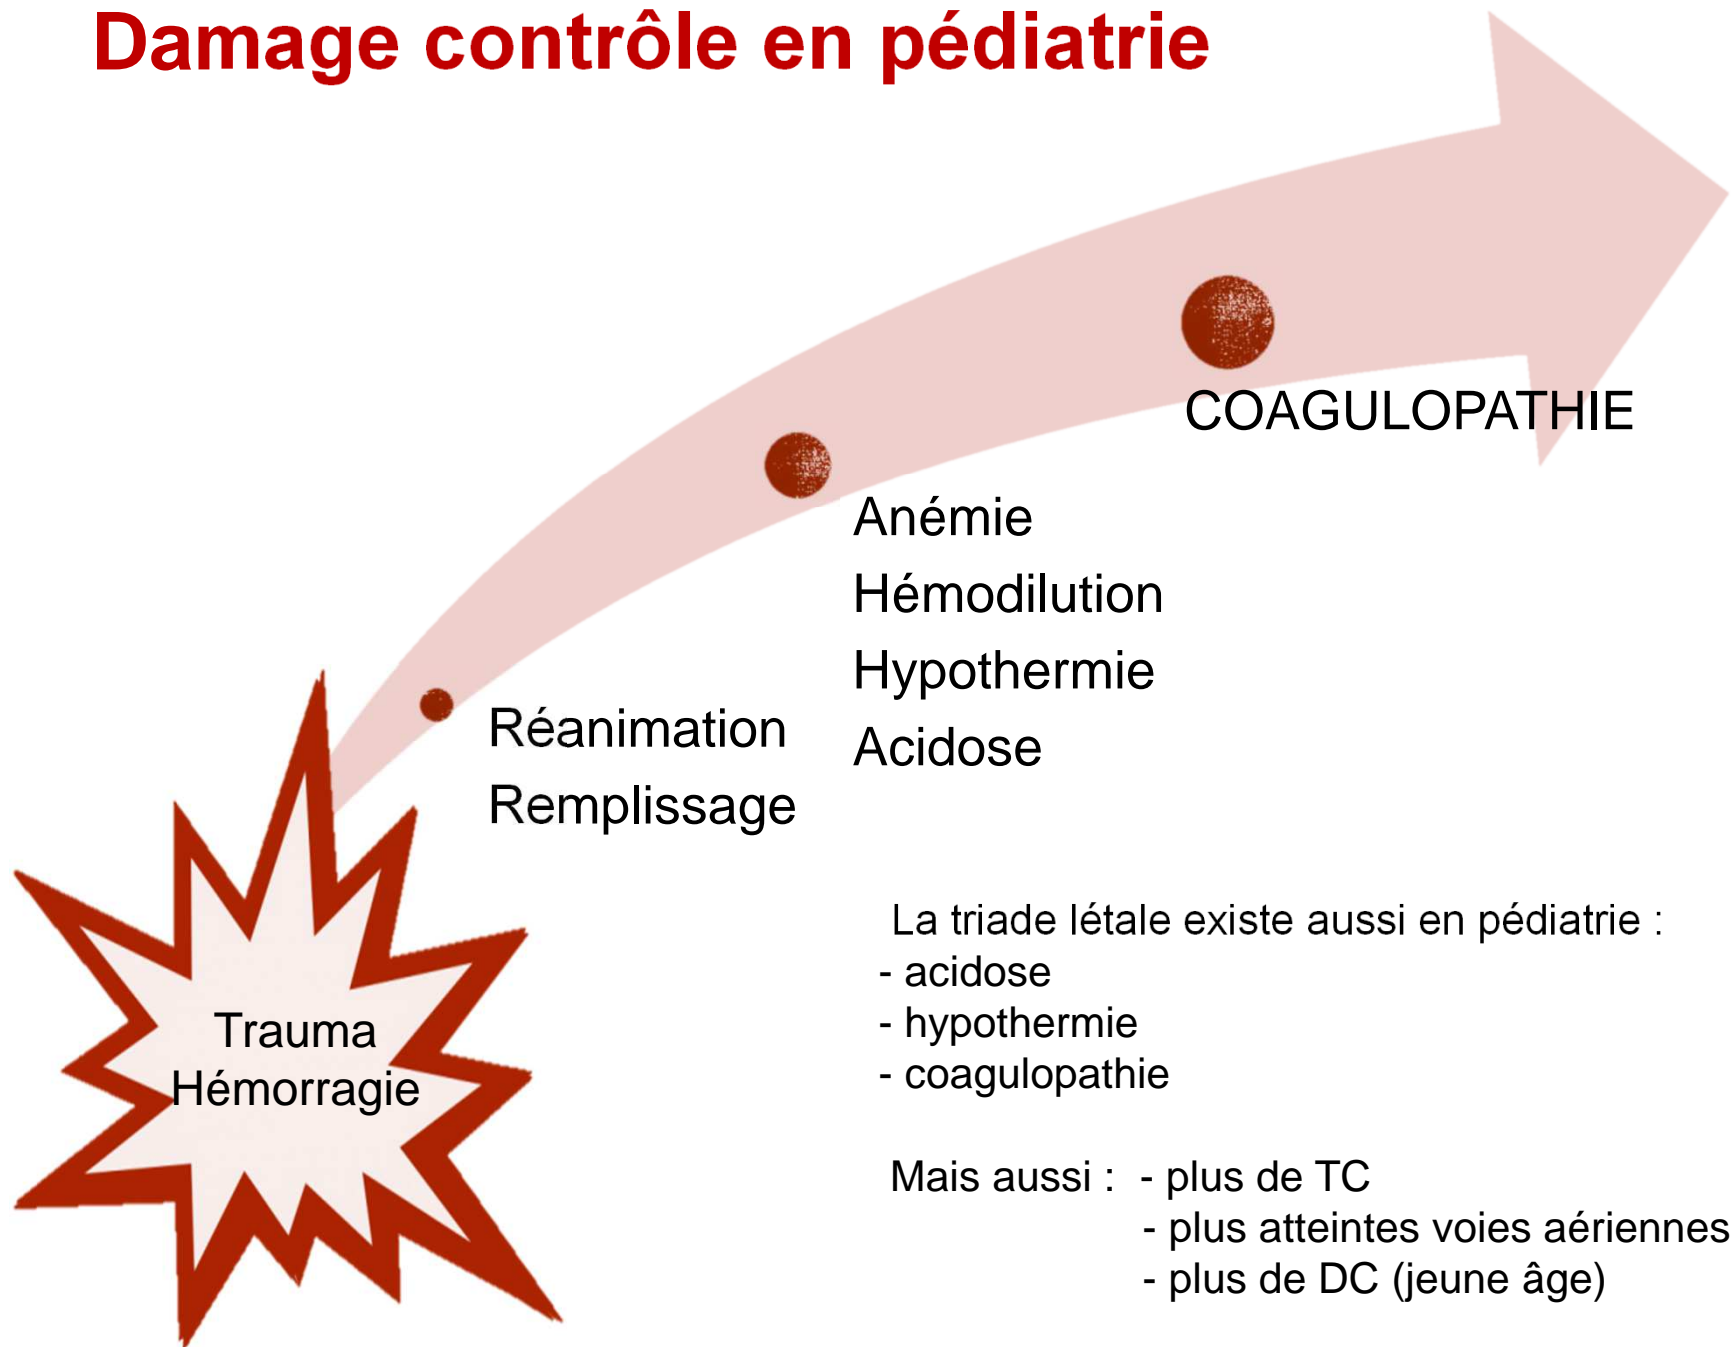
Damage contrôle en pédiatrie

COAGULOPATHIE

Anémie
Hémodilution
Hypothermie
Acidose

Réanimation
Remplissage

Trauma
Hémorragie

La triade létale existe aussi en pédiatrie :
- acidose
- hypothermie
- coagulopathie

Mais aussi : - plus de TC
- plus atteintes voies aériennes
- plus de DC (jeune âge)